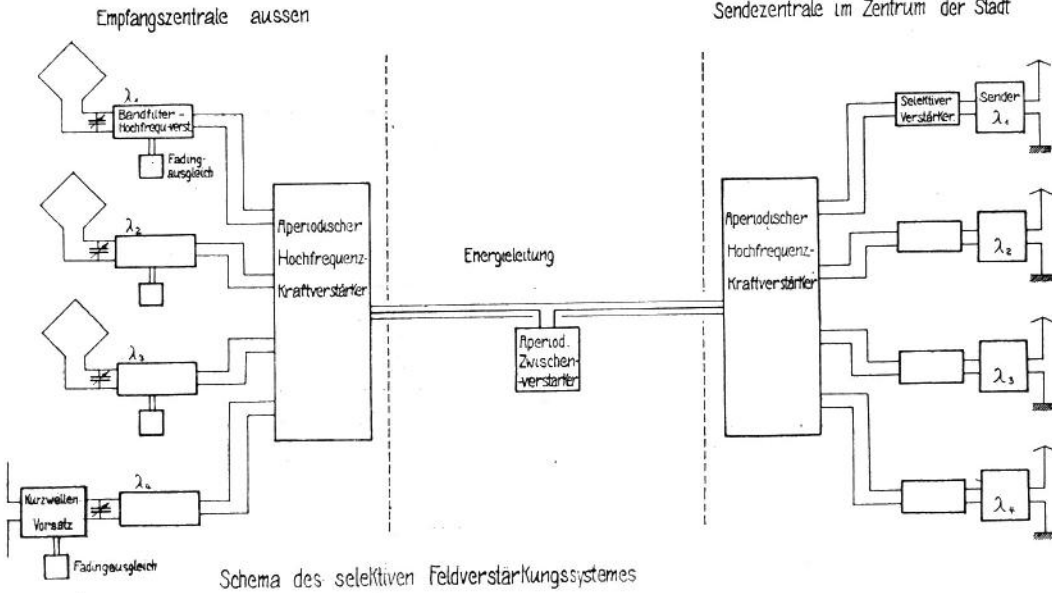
Empfangszentrale aussen

Sendezentrale im Zentrum der Stadt

$\lambda_1$
Bandfilter-Hochfrequ.verst.

Fading-ausgleich

$\lambda_2$

$\lambda_3$

Kurzwellen Vorsatz

$\lambda_4$

Fadingausgleich

Aperiodischer Hochfrequenz-Kraftverstärker

Energieleitung

Aperiod. Zwischen-verstärker

Aperiodischer Hochfrequenz-Kraftverstärker

Selektiver Verstärker

Sender $\lambda_1$

$\lambda_2$

$\lambda_3$

$\lambda_4$

Schema des selektiven Feldverstärkungssystemes